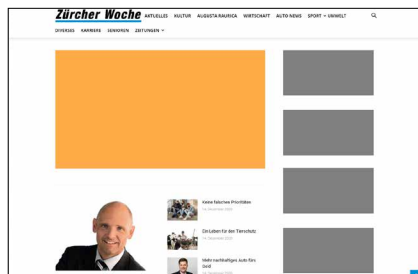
Zürcher Woche AKTUELLES KULTUR AUGUSTA RAURICA WIRTSCHAFT AUTO NEWS SPORT + UMWELT

DIVERSES KARRIERE SENIOREN ZEITUNGEN

Keine falschen Prioritäten

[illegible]

Ein Leben für den Tierschutz

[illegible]

Mehr nachhaltiges Auto fürs Geld

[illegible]